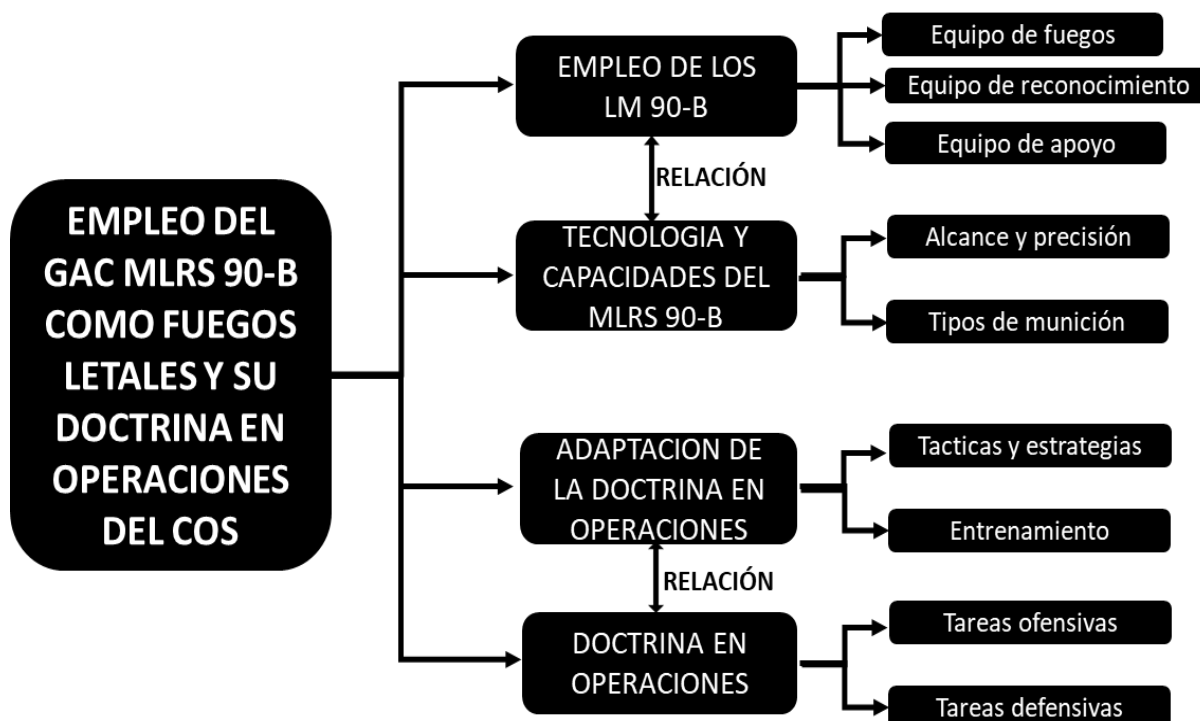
EMPLEO DEL GAC MLRS 90-B COMO FUEGOS LETALES Y SU DOCTRINA EN OPERACIONES DEL COS

EMPLEO DE LOS LM 90-B

Equipo de fuegos

Equipo de reconocimiento

Equipo de apoyo

RELACIÓN

TECNOLOGIA Y CAPACIDADES DEL MLRS 90-B

Alcance y precisión

Tipos de munición

ADAPTACION DE LA DOCTRINA EN OPERACIONES

Tacticas y estrategias

Entrenamiento

RELACIÓN

DOCTRINA EN OPERACIONES

Tareas ofensivas

Tareas defensivas